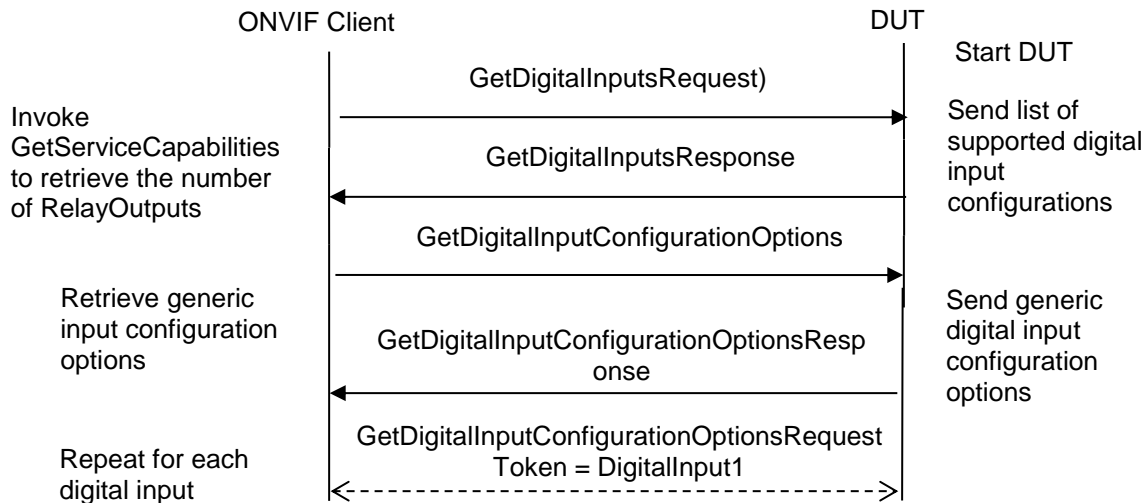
ONVIF Client

DUT

Start DUT

GetDigitalInputsRequest)

Invoke GetServiceCapabilities to retrieve the number of RelayOutputs

Send list of supported digital input configurations

GetDigitalInputsResponse

GetDigitalInputConfigurationOptions

Retrieve generic input configuration options

Send generic digital input configuration options

GetDigitalInputConfigurationOptionsResponse

GetDigitalInputConfigurationOptionsRequest Token = DigitalInput1

Repeat for each digital input